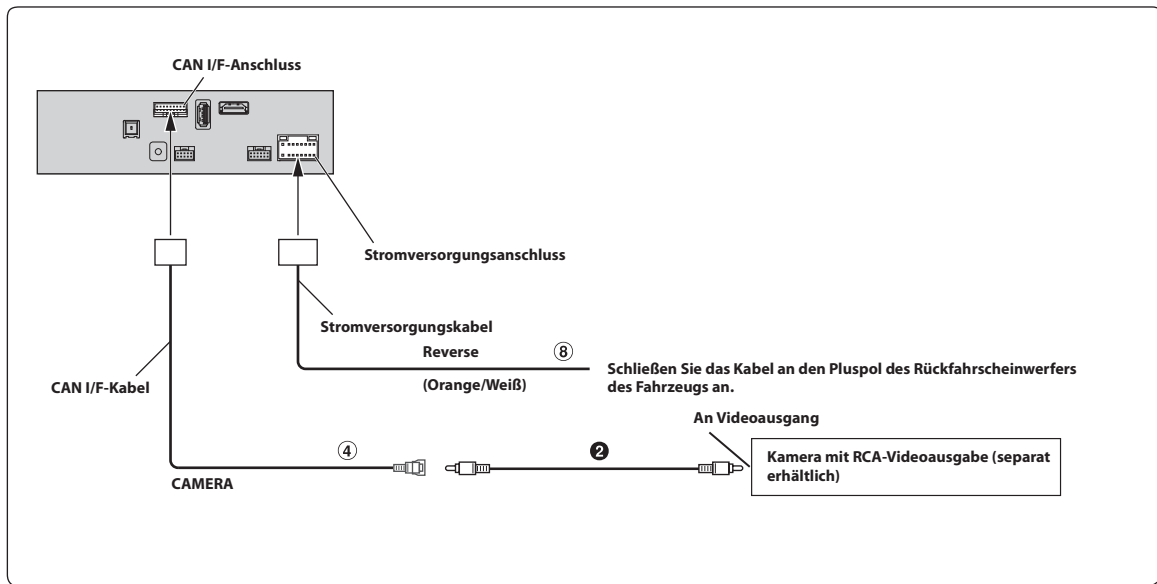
CAN I/F-Anschluss

Stromversorgungsanschluss

Stromversorgungskabel

Reverse

⑧

Schließen Sie das Kabel an den Pluspol des Rückfahrscheinwerfers des Fahrzeugs an.

CAN I/F-Kabel

(Orange/Weiß)

An Videoausgang

④

❷

Kamera mit RCA-Videoausgabe (separat erhältlich)

CAMERA